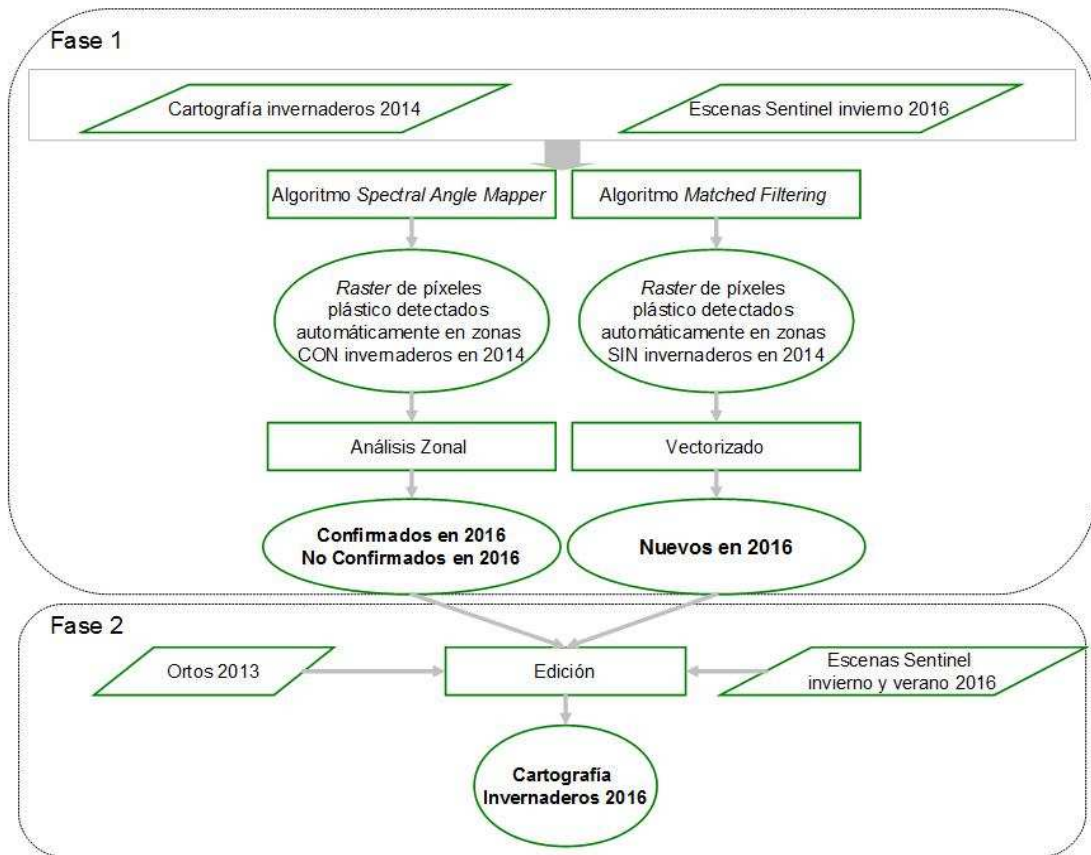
Fase 1

Cartografía invernaderos 2014

Escenas Sentinel invierno 2016

Algoritmo *Spectral Angle Mapper*

Algoritmo *Matched Filtering*

*Raster* de píxeles plástico detectados automáticamente en zonas CON invernaderos en 2014

*Raster* de píxeles plástico detectados automáticamente en zonas SIN invernaderos en 2014

Análisis Zonal

Vectorizado

**Confirmados en 2016**
**No Confirmados en 2016**

**Nuevos en 2016**

Fase 2

Ortos 2013

Edición

Escenas Sentinel invierno y verano 2016

**Cartografía Invernaderos 2016**